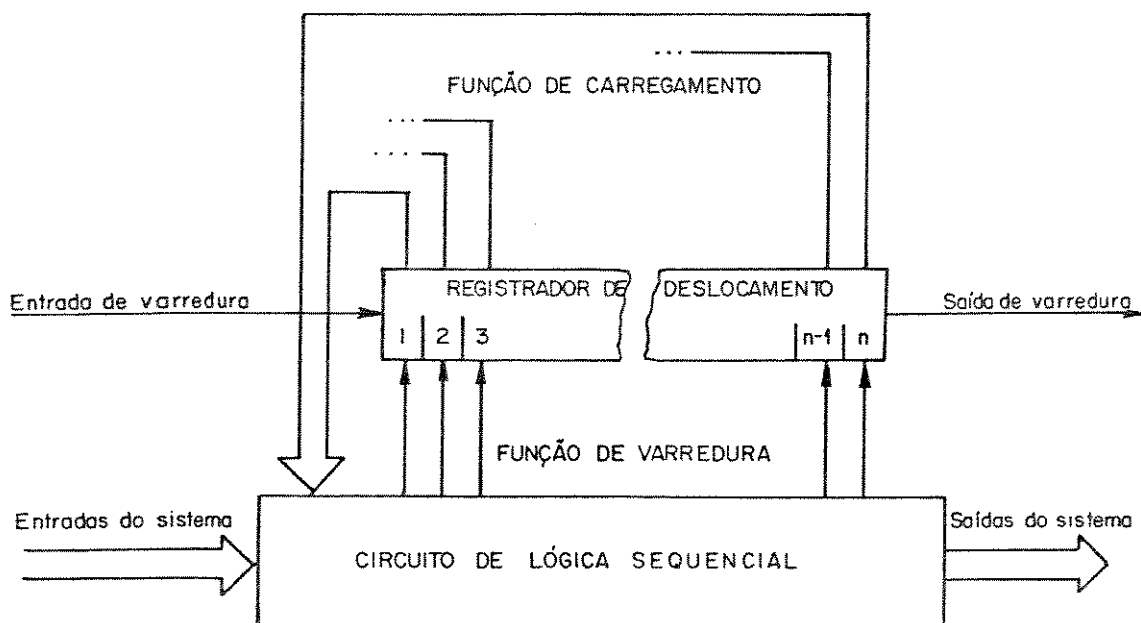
. . .

FUNÇÃO DE CARREGAMENTO

. . .

. . .

Entrada de varredura

REGISTRADOR DE

DESLOCAMENTO

Saída de varredura

1 | 2 | 3

n-1 | n

FUNÇÃO DE VARREDURA

Entradas do sistema

CIRCUITO DE LÓGICA SEQUENCIAL

Saídas do sistema